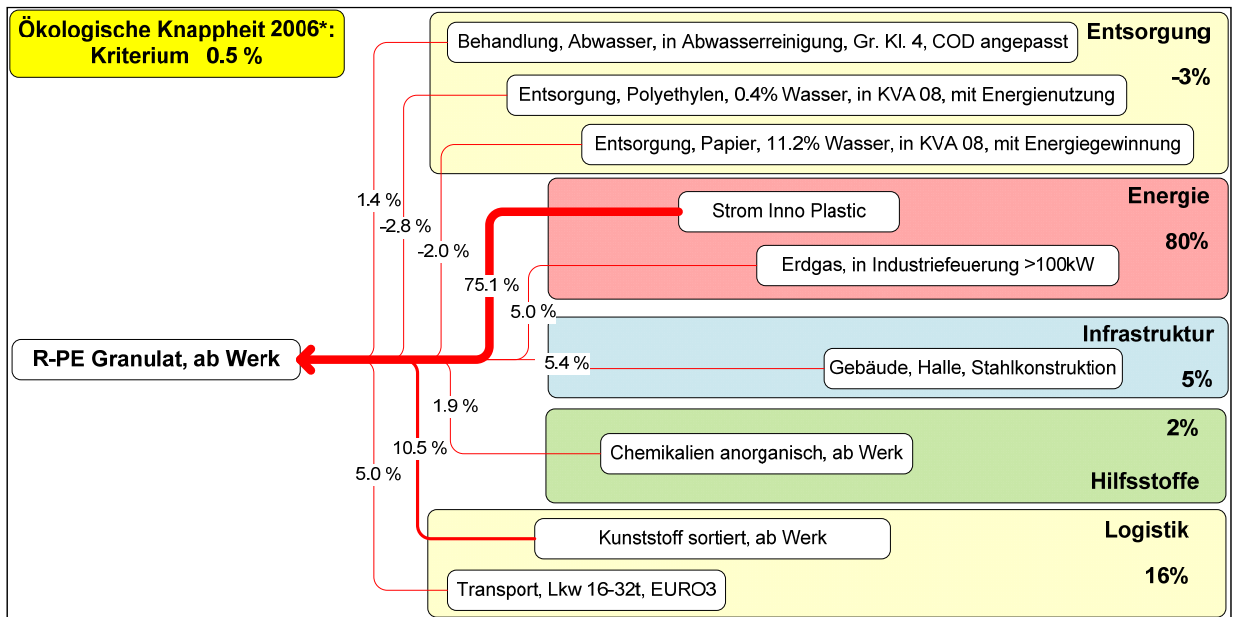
Ökologische Knappheit 2006*: Kriterium 0.5 %

Entsorgung
-3%
Behandlung, Abwasser, in Abwasserreinigung, Gr. Kl. 4, COD angepasst
Entsorgung, Polyethylen, 0.4% Wasser, in KVA 08, mit Energienutzung
Entsorgung, Papier, 11.2% Wasser, in KVA 08, mit Energiegewinnung

Energie
80%
Strom Inno Plastic
Erdgas, in Industriefeuerung >100kW

Infrastruktur
5%
Gebäude, Halle, Stahlkonstruktion

2%
Hilfsstoffe
Chemikalien anorganisch, ab Werk

Logistik
16%
Kunststoff sortiert, ab Werk
Transport, Lkw 16-32t, EURO3

R-PE Granulat, ab Werk

1.4 %
-2.8 %
-2.0 %
75.1 %
5.0 %
5.4 %
1.9 %
10.5 %
5.0 %